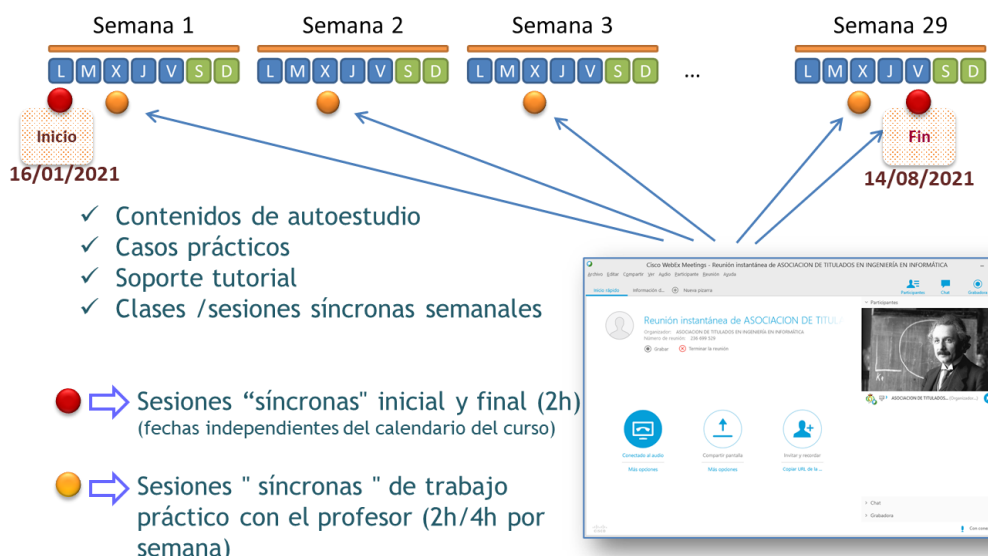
Semana 1

L M X J V S D

Semana 2

L M X J V S D

Semana 3

L M X J V S D

...

Semana 29

L M X J V S D

Inicio
16/01/2021

Fin
14/08/2021

✓ Contenidos de autoestudio
✓ Casos prácticos
✓ Soporte tutorial
✓ Clases /sesiones síncronas semanales

Cisco Webex Meetings - Reunión instantánea de ASOCIACION DE TITULADOS EN INGENIERÍA EN INFORMÁTICA

Archivo Editar Compartir Ver Audio Participante Reunión Ayuda

Inicio rápido Información d... Nueva pizarra

Participantes Chat Grabadora

Reunión instantánea de ASOCIACION DE TITULA

Organizador: ASOCIACION DE TITULADOS EN INGENIERÍA EN INFORMÁTICA
Número de reunión: 236 889 326

Grabar Terminar la reunión

Participantes

ASOCIACION DE TITULADOS... (Organizador...)

Conectado al audio
Más opciones

Compartir pantalla
Más opciones

Invitar y recordar
Copiar URL de la ...

Chat
Grabadora

Con cone

Sesiones “síncronas" inicial y final (2h)
(fechas independientes del calendario del curso)

Sesiones " síncronas " de trabajo práctico con el profesor (2h/4h por semana)